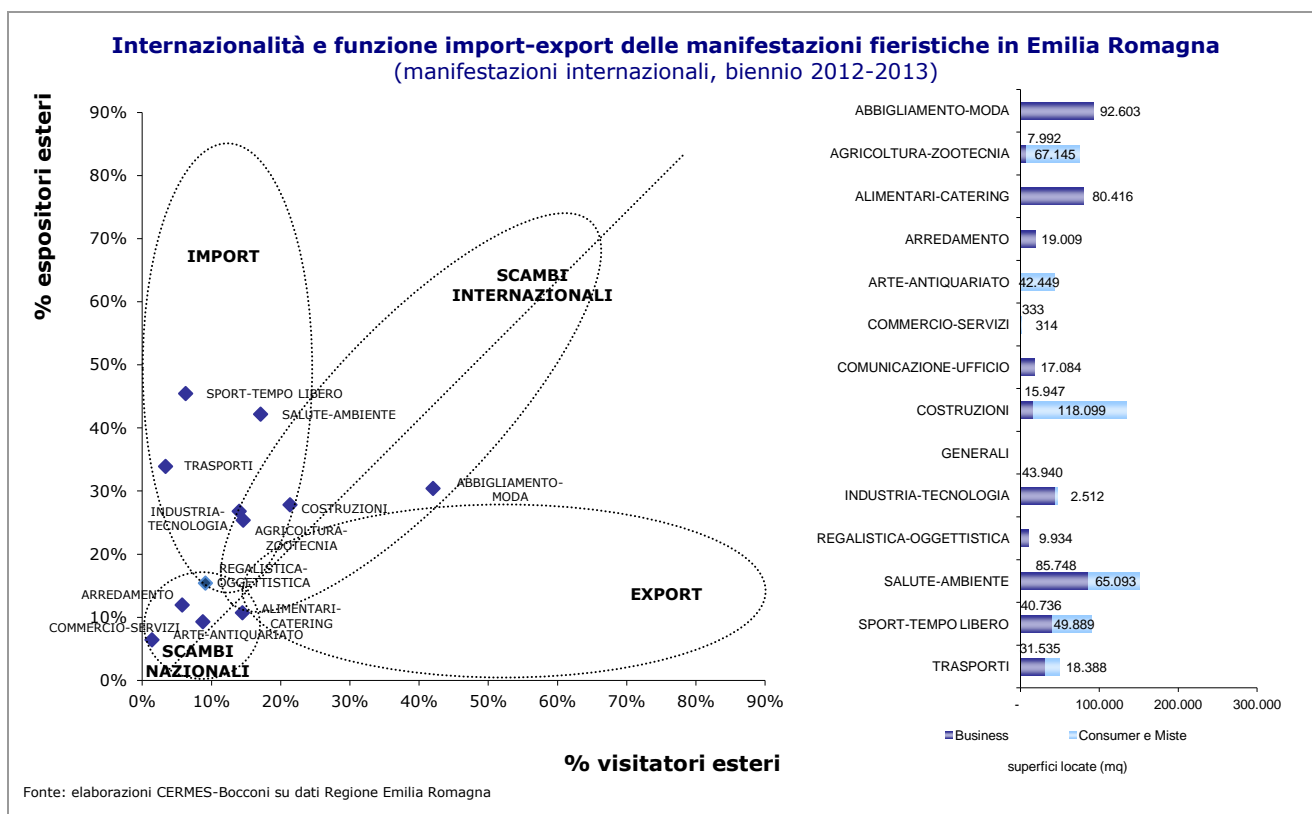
Internazionalità e funzione import-export delle manifestazioni fieristiche in Emilia Romagna
(manifestazioni internazionali, biennio 2012-2013)

% espositori esteri

90%
80%
70%
60%
50%
40%
30%
20%
10%
0%

IMPORT
SCAMBI INTERNAZIONALI
EXPORT
SCAMBI NAZIONALI

SPORT-TEMPO LIBERO
SALUTE-AMBIENTE
TRASPORTI
ABBIGLIAMENTO-MODA
COSTRUZIONI
INDUSTRIA-TECNOLOGIA
AGRICOLTURA-ZOOTECNIA
REGALISTICA-OGGETTISTICA
ARREDAMENTO
ALIMENTARI-CATERING
COMMERCIO-SERVIZI
ARTE-ANTIQUARIATO

0% 10% 20% 30% 40% 50% 60% 70% 80% 90%

% visitatori esteri

ABBIGLIAMENTO-MODA 92.603
AGRICOLTURA-ZOOTECNIA 7.992 67.145
ALIMENTARI-CATERING 80.416
ARREDAMENTO 19.009
ARTE-ANTIQUARIATO 42.449
COMMERCIO-SERVIZI 333 314
COMUNICAZIONE-UFFICIO 17.084
COSTRUZIONI 15.947 118.099
GENERALI
INDUSTRIA-TECNOLOGIA 43.940 2.512
REGALISTICA-OGGETTISTICA 9.934
SALUTE-AMBIENTE 85.748 65.093
SPORT-TEMPO LIBERO 40.736 49.889
TRASPORTI 31.535 18.388

- 100.000 200.000 300.000

Business Consumer e Miste

superfici locate (mq)

Fonte: elaborazioni CERMES-Bocconi su dati Regione Emilia Romagna